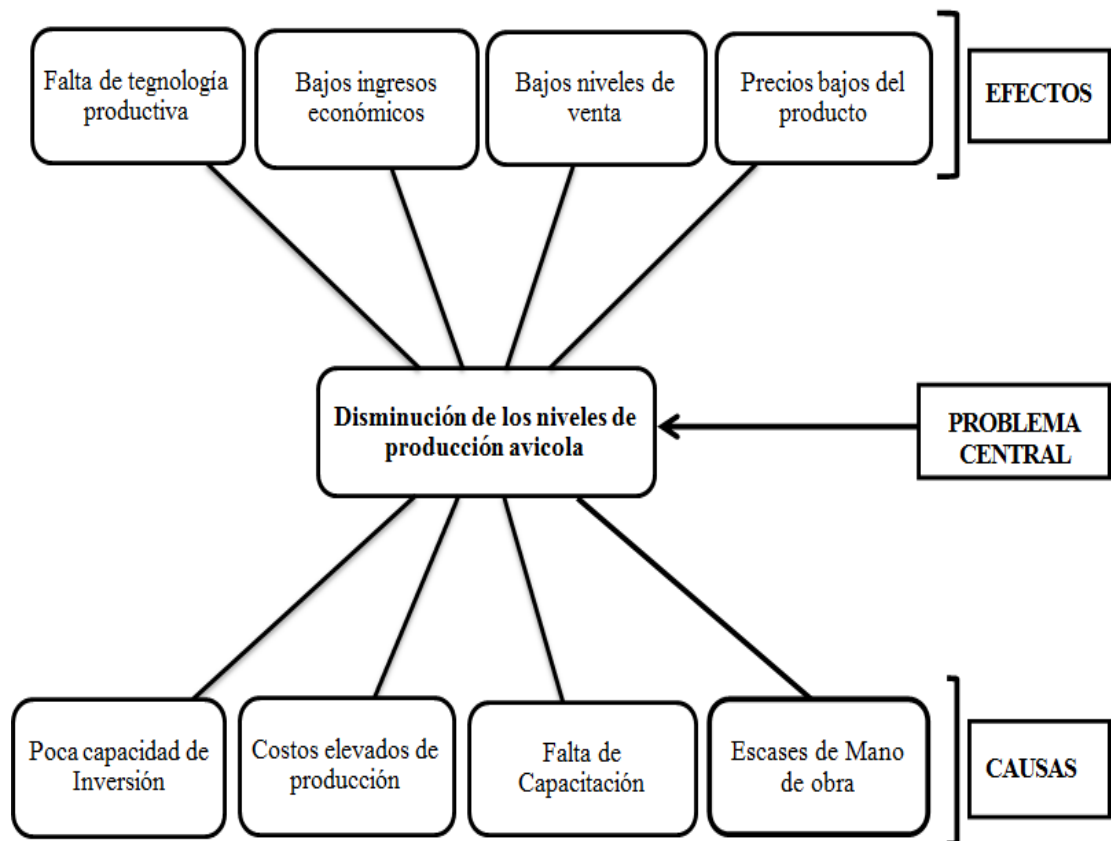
Falta de tegnología productiva

Bajos ingresos económicos

Bajos niveles de venta

Precios bajos del producto

EFECTOS

Disminución de los niveles de producción avicola

PROBLEMA CENTRAL

Poca capacidad de Inversión

Costos elevados de producción

Falta de Capacitación

Escases de Mano de obra

CAUSAS